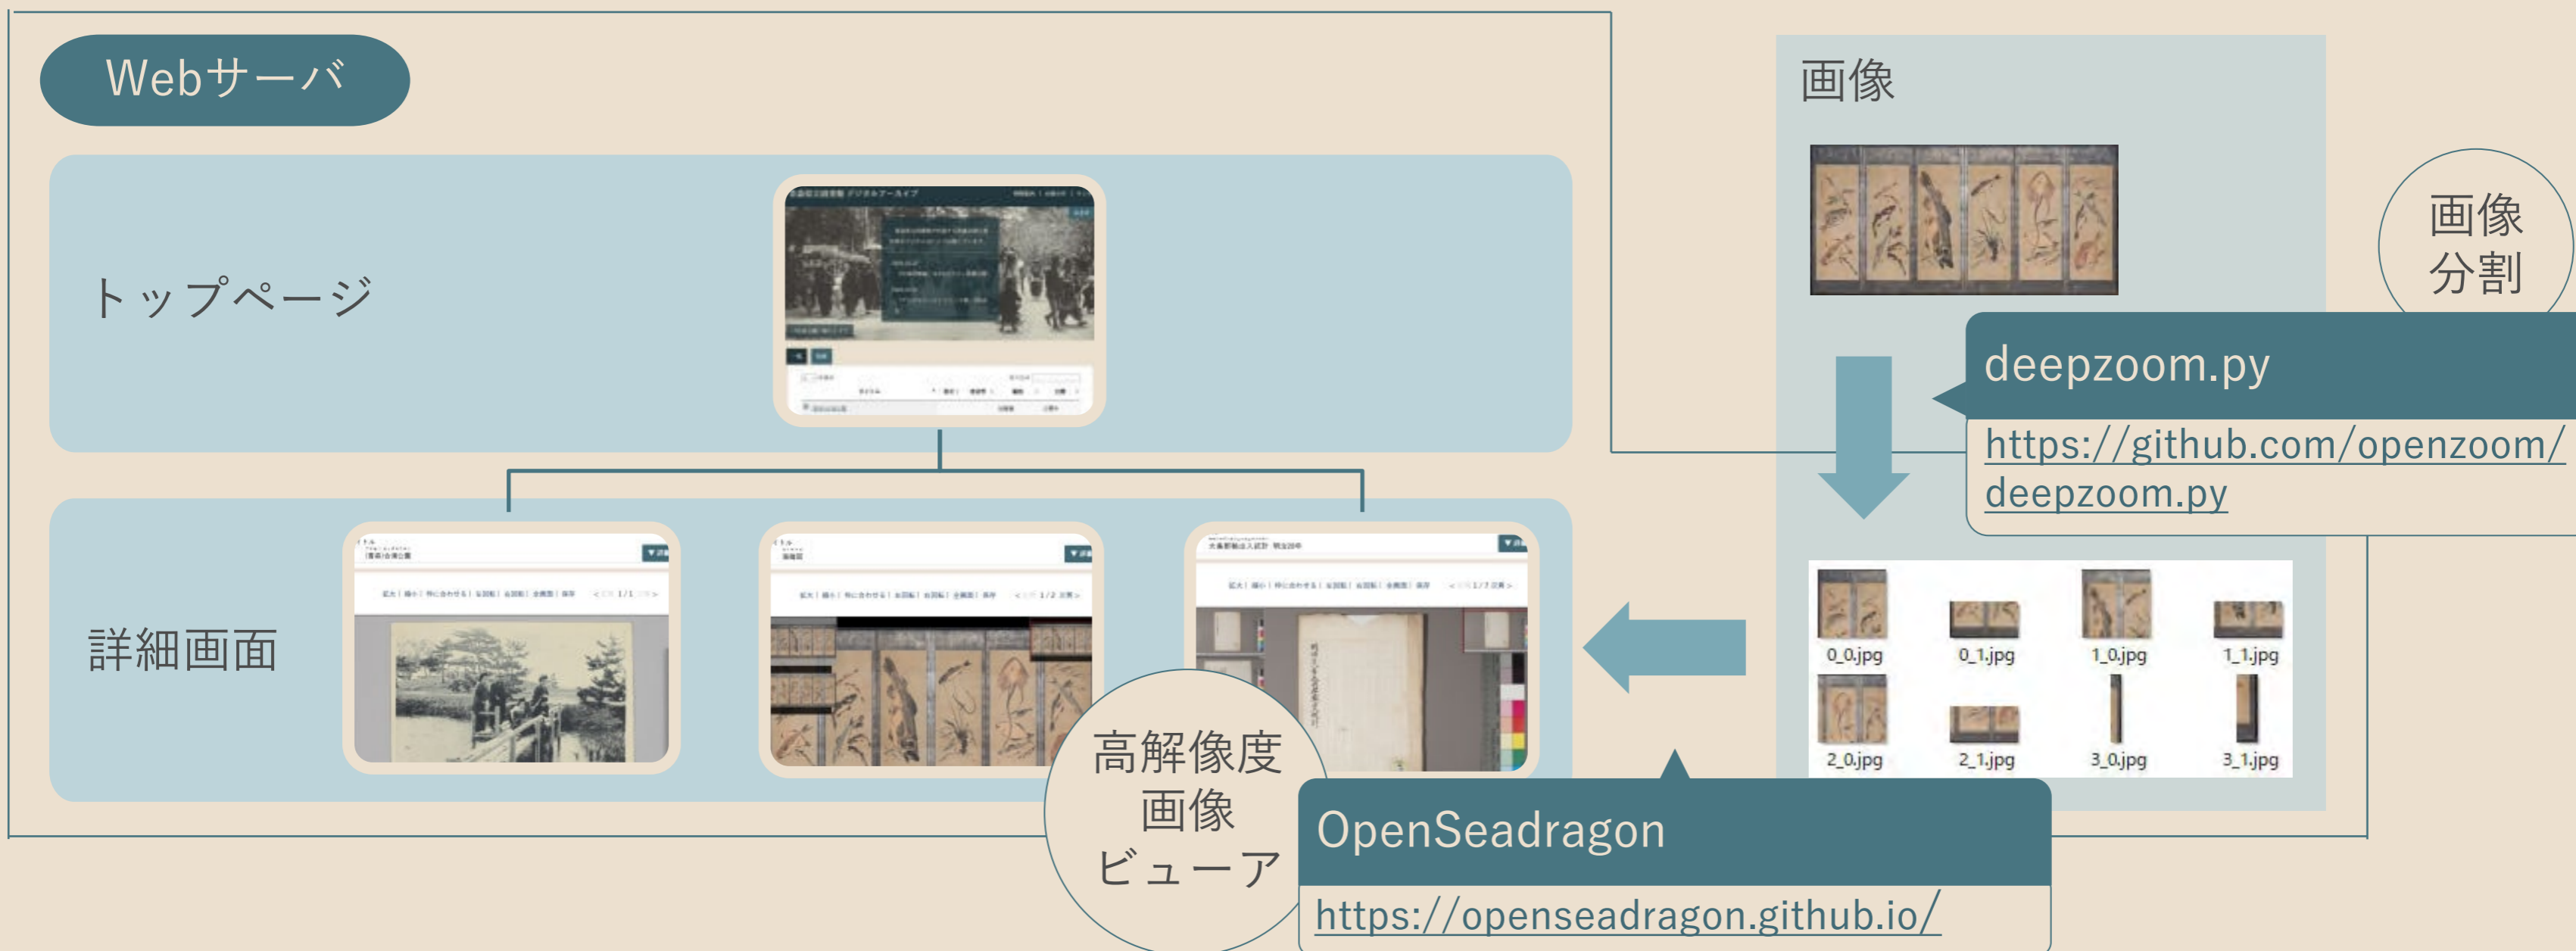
Webサーバ

トップページ

詳細画面

画像

画像分割

deepzoom.py

https://github.com/openzoom/deepzoom.py

0_0.jpg
0_1.jpg
1_0.jpg
1_1.jpg
2_0.jpg
2_1.jpg
3_0.jpg
3_1.jpg

高解像度画像ビューア

OpenSeadragon

https://openseadragon.github.io/